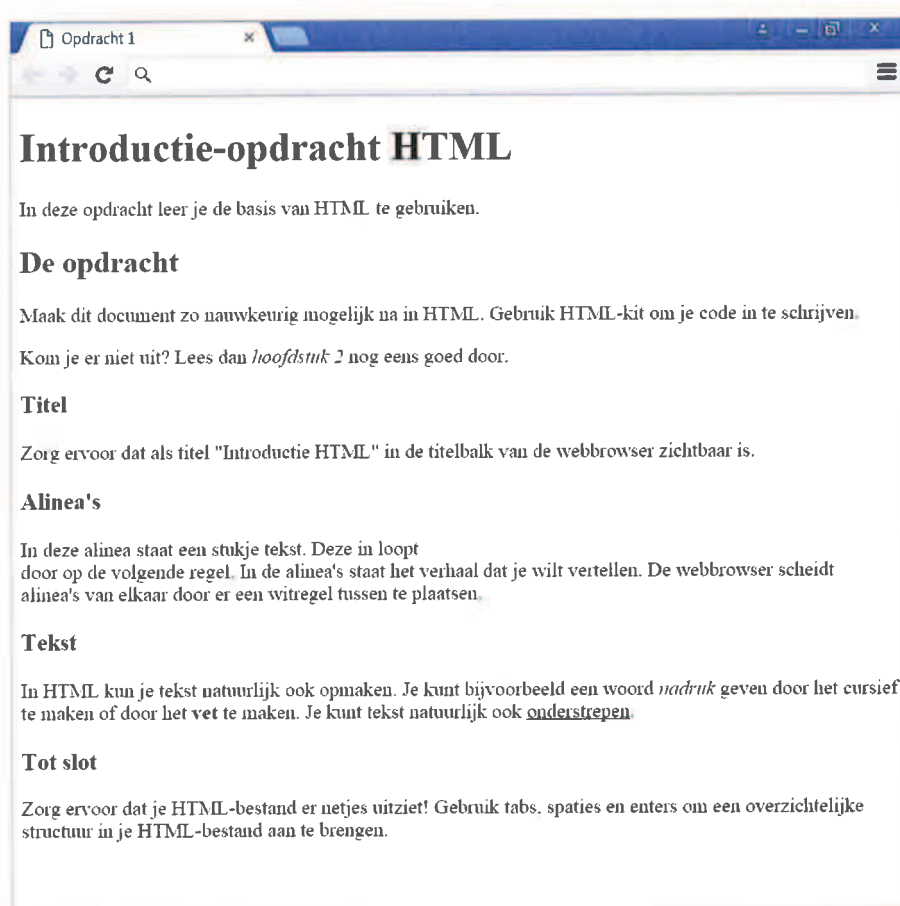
Opdracht 1 ×

# Introductie-opdracht HTML

In deze opdracht leer je de basis van HTML te gebruiken.

## De opdracht

Maak dit document zo nauwkeurig mogelijk na in HTML. Gebruik HTML-kit om je code in te schrijven.

Kom je er niet uit? Lees dan *hoofdstuk 2* nog eens goed door.

### Titel

Zorg ervoor dat als titel "Introductie HTML" in de titelbalk van de webbrowser zichtbaar is.

### Alinea's

In deze alinea staat een stukje tekst. Deze in loopt
door op de volgende regel. In de alinea's staat het verhaal dat je wilt vertellen. De webbrowser scheidt alinea's van elkaar door er een witregel tussen te plaatsen.

### Tekst

In HTML kun je tekst natuurlijk ook opmaken. Je kunt bijvoorbeeld een woord *nadruk* geven door het cursief te maken of door het **vet** te maken. Je kunt tekst natuurlijk ook <u>onderstrepen</u>.

### Tot slot

Zorg ervoor dat je HTML-bestand er netjes uitziet! Gebruik tabs, spaties en enters om een overzichtelijke structuur in je HTML-bestand aan te brengen.